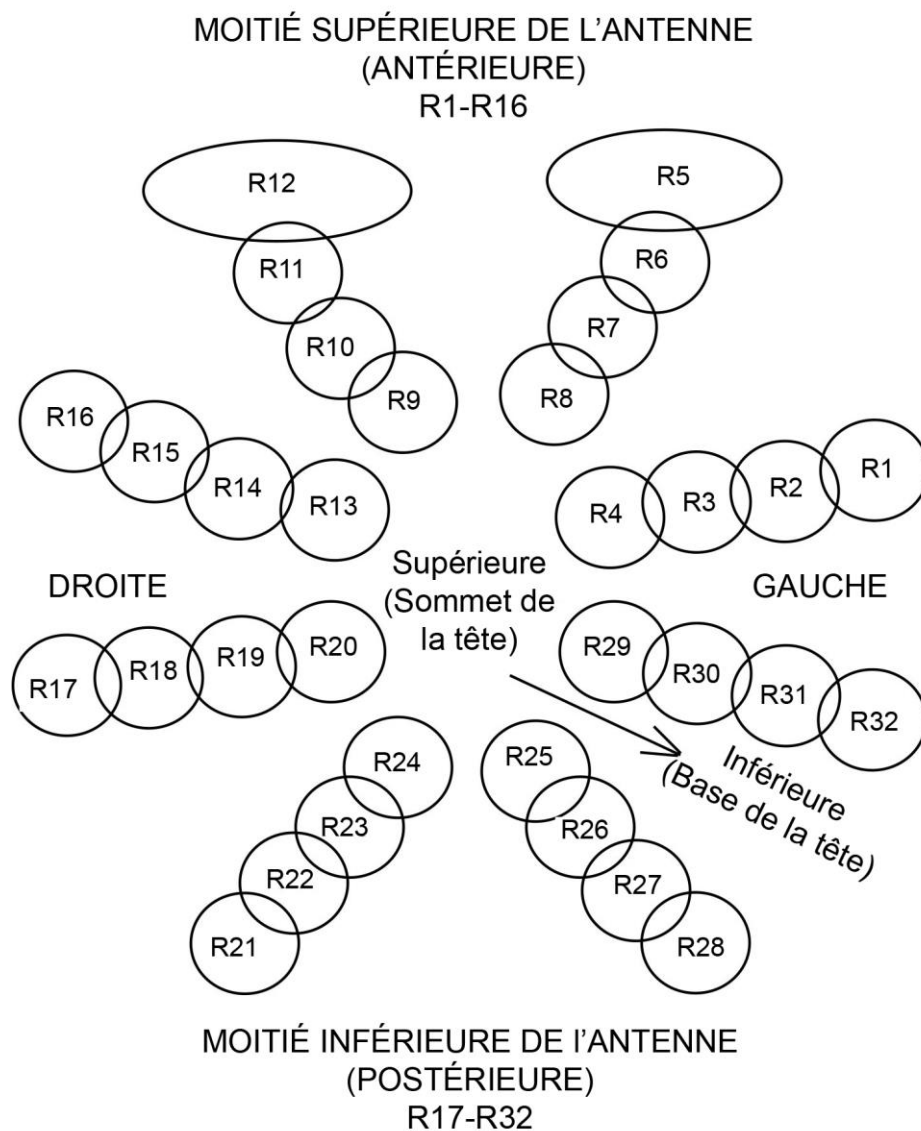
MOITIÉ SUPÉRIEURE DE L'ANTENNE
(ANTÉRIEURE)
R1-R16

R12

R5

R11

R6

R10

R7

R9

R8

R16

R15

R14

R13

R4

R3

R2

R1

Supérieure
(Sommet de la tête)

DROITE

GAUCHE

R17

R18

R19

R20

R29

R30

R31

R32

Inférieure
(Base de la tête)

R24

R23

R22

R21

R25

R26

R27

R28

MOITIÉ INFÉRIEURE DE l'ANTENNE
(POSTÉRIEURE)
R17-R32